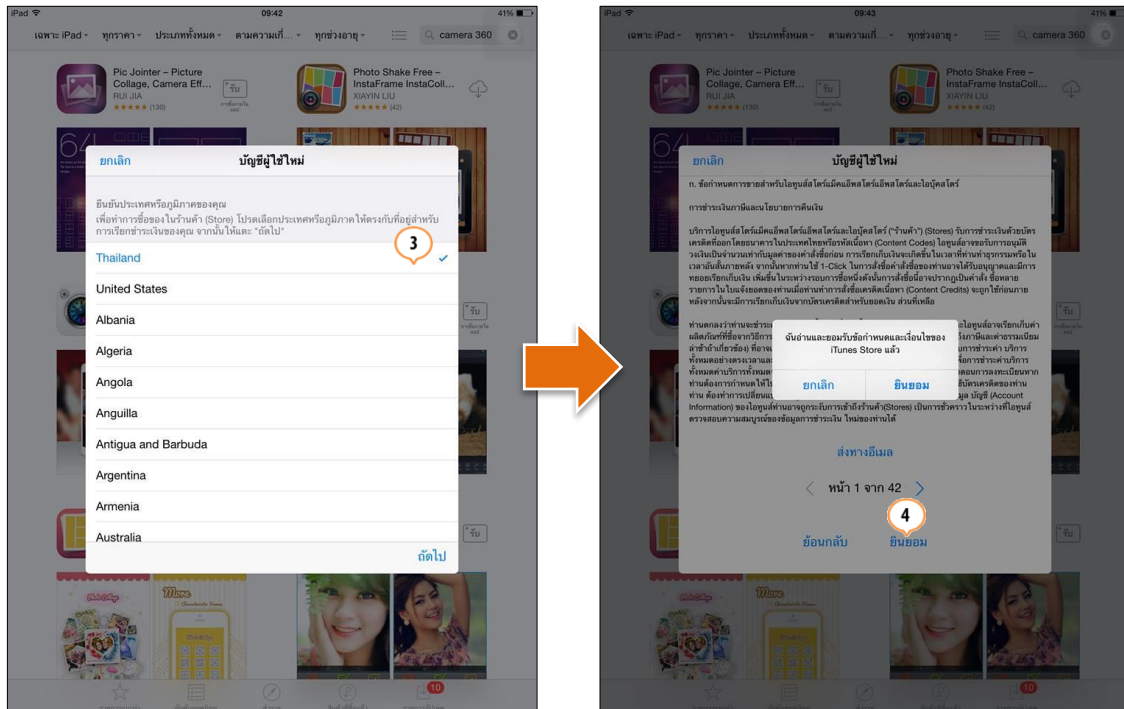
iPad 09:42 41%

เฉพาะ iPad ทุกราคา ประเภททั้งหมด ตามความเกี่... ทุกช่วงอายุ camera 360

Pic Jointer – Picture Collage, Camera Eff...
RUI JIA
★★★★★ (130)
รับ

Photo Shake Free – InstaFrame InstaColl...
XIAYIN LIU
★★★★★ (42)

ยกเลิก
บัญชีผู้ใช้ใหม่

ยืนยันประเทศหรือภูมิภาคของคุณ
เพื่อทำการซื้อของในร้านค้า (Store) โปรดเลือกประเทศหรือภูมิภาคให้ตรงกับที่อยู่สำหรับการเรียกชำระเงินของคุณ จากนั้นให้แตะ "ถัดไป"

3

Thailand
United States
Albania
Algeria
Angola
Anguilla
Antigua and Barbuda
Argentina
Armenia
Australia

ถัดไป

รับ

10

iPad 09:43 41%

เฉพาะ iPad ทุกราคา ประเภททั้งหมด ตามความเกี่... ทุกช่วงอายุ camera 360

Pic Jointer – Picture Collage, Camera Eff...
RUI JIA
★★★★★ (130)
รับ

Photo Shake Free – InstaFrame InstaColl...
XIAYIN LIU
★★★★★ (42)

ยกเลิก
บัญชีผู้ใช้ใหม่

ก. ข้อกำหนดการขายสำหรับไอทูนส์สโตร์แม็คแอ็พสโตร์และไอบุ๊คสโตร์

การชำระเงินภาษีและนโยบายการคืนเงิน

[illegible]

ฉันอ่านและยอมรับข้อกำหนดและเงื่อนไขของ iTunes Store แล้ว

ยกเลิก ยินยอม

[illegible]

ส่งทางอีเมล

< หน้า 1 จาก 42 >

4

ย้อนกลับ ยินยอม

รับ

10